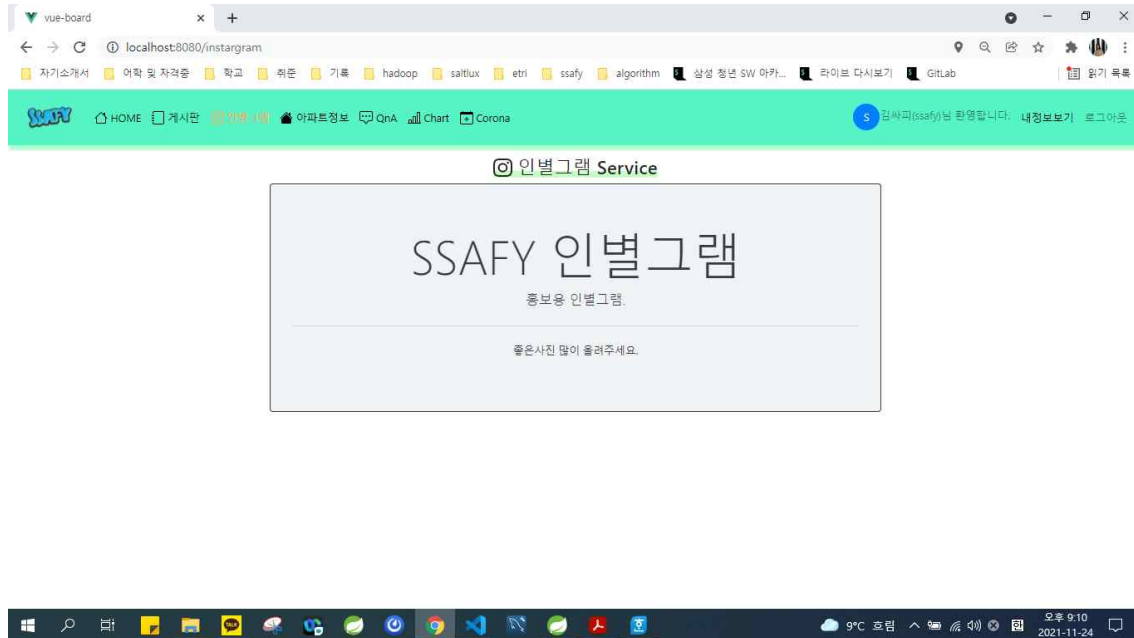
vue-board
localhost:8080/instargram
자기소개서 어학 및 자격증 학교 취준 기록 hadoop saltlux etri ssafy algorithm 삼성 청년 SW 아카... 라이브 다시보기 GitLab 읽기 목록

SSAFY HOME 게시판 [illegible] 아파트정보 QnA Chart Corona
S 김싸피(ssafy)님 환영합니다. 내정보보기 로그아웃

인별그램 Service

SSAFY 인별그램

홍보용 인별그램.

좋은사진 많이 올려주세요.

9°C 흐림 오후 9:10 2021-11-24